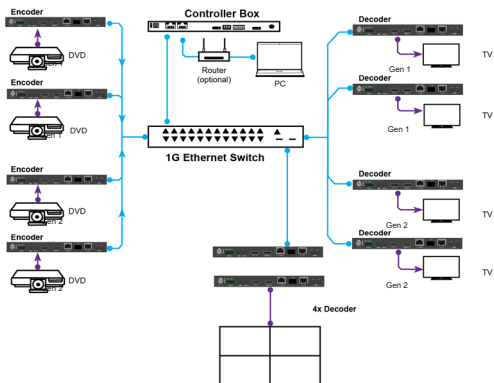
Encoder

DVD

Gen 1

Encoder

DVD

Gen 1

Encoder

DVD

Gen 2

Encoder

DVD

Gen 2

Controller Box

Router (optional)

PC

1G Ethernet Switch

Decoder

Gen 1

TV

Decoder

Gen 1

TV

Decoder

Gen 2

TV

Decoder

Gen 2

TV

4x Decoder